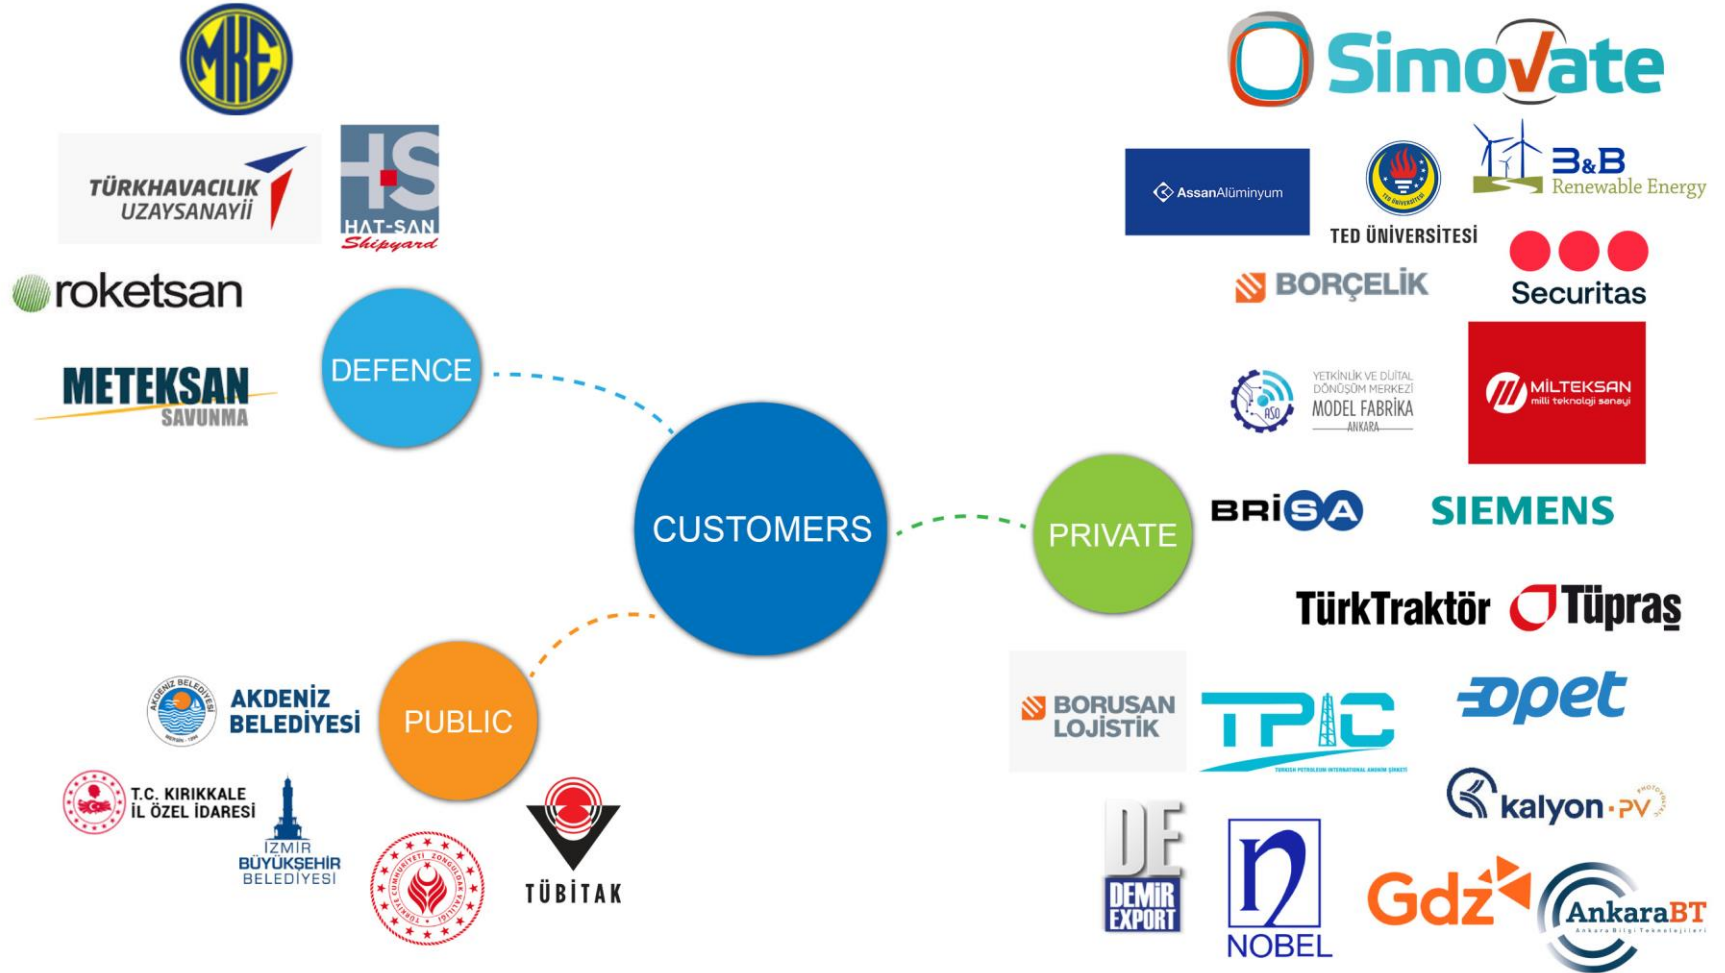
MKE

TÜRKHAVACILIK UZAYSANAYİİ

HAT-SAN Shipyard

roketsan

METEKSAN SAVUNMA

DEFENCE

CUSTOMERS

PRIVATE

PUBLIC

AKDENİZ BELEDİYESİ

T.C. KIRIKKALE İL ÖZEL İDARESİ

İZMİR BÜYÜKŞEHİR BELEDİYESİ

TÜBİTAK

SimoVate

AssanAlüminyum

TED ÜNİVERSİTESİ

B&B Renewable Energy

BORÇELİK

Securitas

YETKİNLİK VE DİJİTAL DÖNÜŞÜM MERKEZİ MODEL FABRİKA ANKARA

MİLTEKSAN milli teknoloji senayi

BRISA

SIEMENS

TürkTraktör

Tüpraş

BORUSAN LOJİSTİK

TPIC

opet

kalyon PV

DE DEMİR EXPORT

NOBEL

Gdz

AnkaraBT